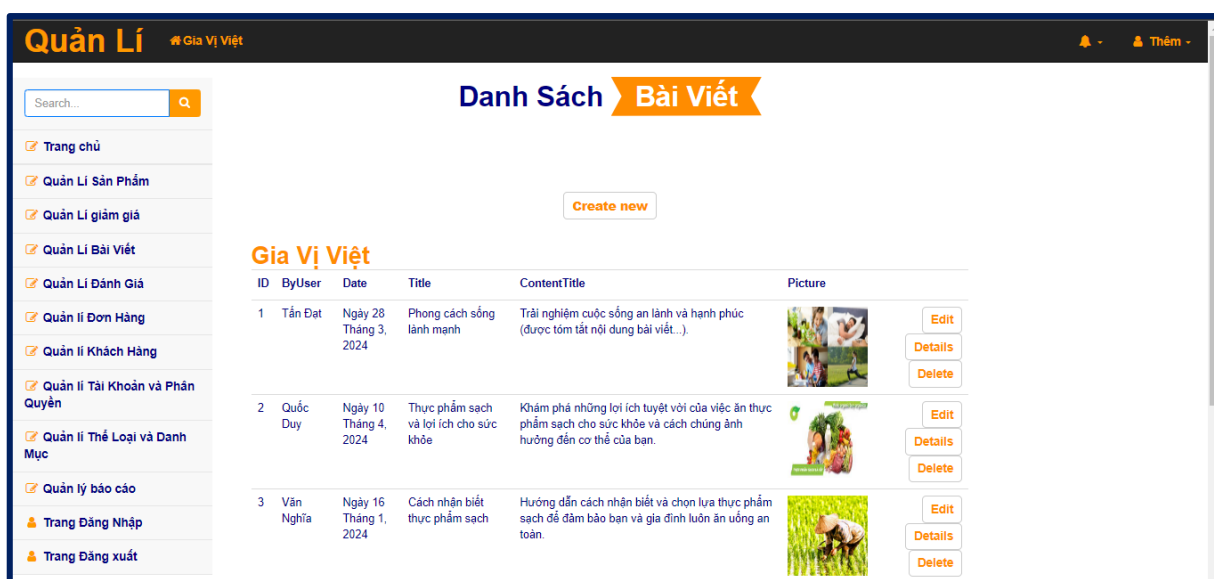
Quản Lí   Gia Vị Việt   Thêm

Search...

Trang chủ
Quản Lí Sản Phẩm
Quản Lí giảm giá
Quản Lí Bài Viết
Quản Lí Đánh Giá
Quản lí Đơn Hàng
Quản lí Khách Hàng
Quản lí Tài Khoản và Phân Quyền
Quản lí Thể Loại và Danh Mục
Quản lý báo cáo
Trang Đăng Nhập
Trang Đăng xuất

Danh Sách Bài Viết

Create new

Gia Vị Việt

| ID | ByUser | Date | Title | ContentTitle | Picture | |
|---|---|---|---|---|---|---|
| 1 | Tấn Đạt | Ngày 28 Tháng 3, 2024 | Phong cách sống lành mạnh | Trải nghiệm cuộc sống an lành và hạnh phúc (được tóm tắt nội dung bài viết...). | | Edit Details Delete |
| 2 | Quốc Duy | Ngày 10 Tháng 4, 2024 | Thực phẩm sạch và lợi ích cho sức khỏe | Khám phá những lợi ích tuyệt vời của việc ăn thực phẩm sạch cho sức khỏe và cách chúng ảnh hưởng đến cơ thể của bạn. | | Edit Details Delete |
| 3 | Văn Nghĩa | Ngày 16 Tháng 1, 2024 | Cách nhận biết thực phẩm sạch | Hướng dẫn cách nhận biết và chọn lựa thực phẩm sạch để đảm bảo bạn và gia đình luôn ăn uống an toàn. | | Edit Details Delete |